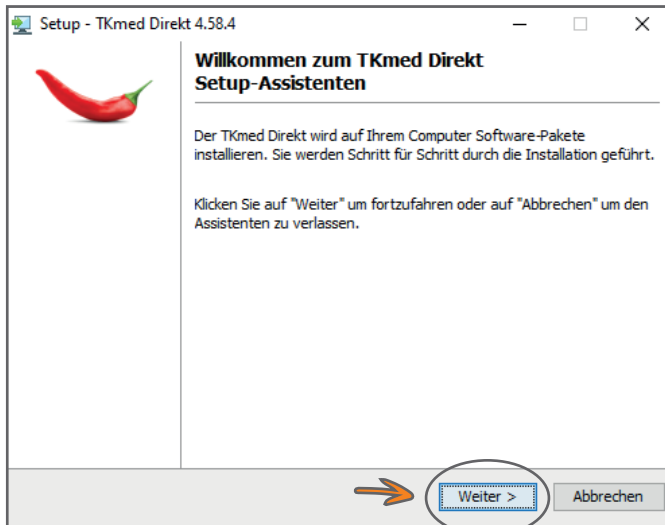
Setup - TKmed Direkt 4.58.4

Willkommen zum TKmed Direkt Setup-Assistenten

Der TKmed Direkt wird auf Ihrem Computer Software-Pakete installieren. Sie werden Schritt für Schritt durch die Installation geführt.

Klicken Sie auf "Weiter" um fortzufahren oder auf "Abbrechen" um den Assistenten zu verlassen.

Weiter >

Abbrechen